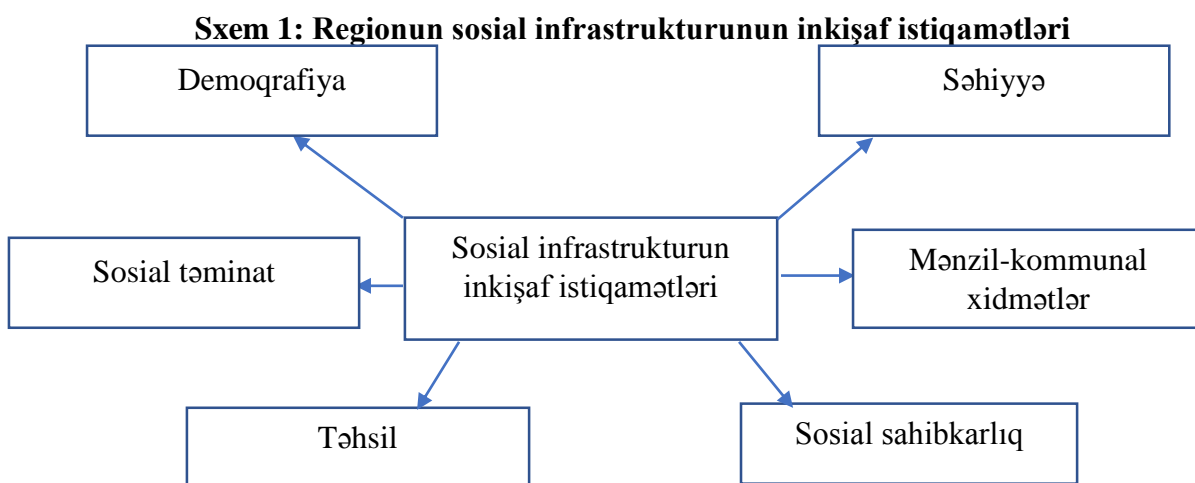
**Sxem 1: Regionun sosial infrastrukturunun inkişaf istiqamətləri**

Demoqrafiya

Səhiyyə

Sosial təminat

Sosial infrastrukturun inkişaf istiqamətləri

Mənzil-kommunal xidmətlər

Təhsil

Sosial sahibkarlıq